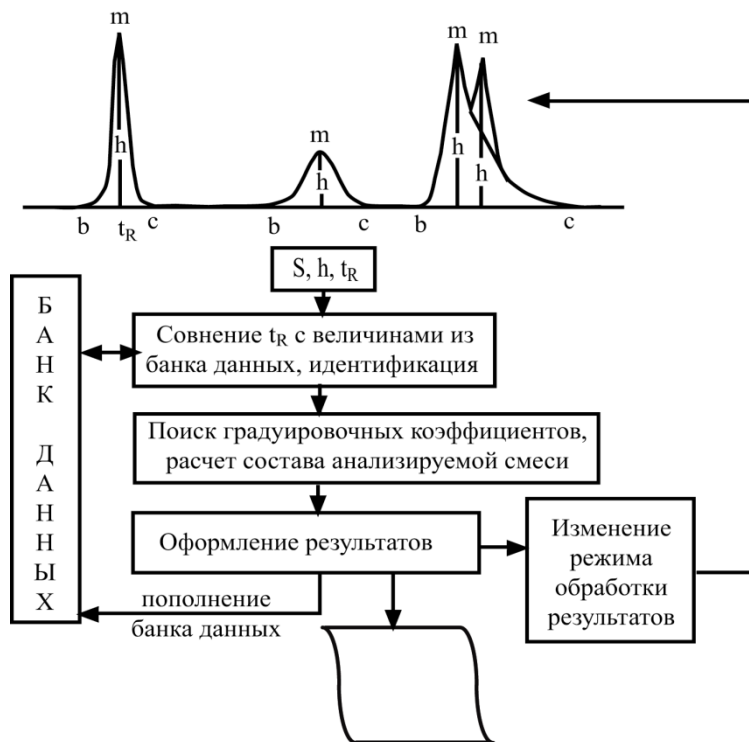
m
h
b $t_R$ c

m
h
b c

m m
h h
b c

S, h, $t_R$

Б
А
Н
К

Д
А
Н
Н
Ы
Х

Совнение $t_R$ с величинами из банка данных, идентификация

Поиск градуировочных коэффициентов, расчет состава анализируемой смеси

Оформление результатов

Изменение режима обработки результатов

пополнение банка данных